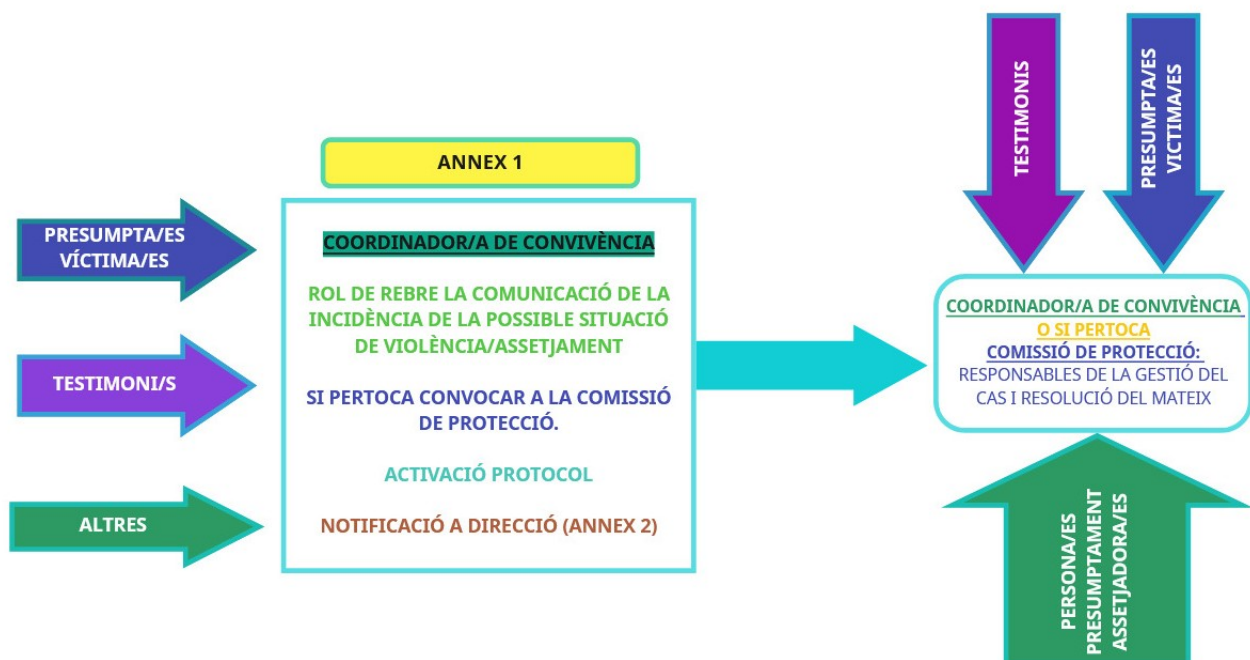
PRESUMPTA/ES VÍCTIMA/ES

TESTIMONI/S

ALTRES

ANNEX 1

COORDINADOR/A DE CONVIVÈNCIA

ROL DE REBRE LA COMUNICACIÓ DE LA INCIDÈNCIA DE LA POSSIBLE SITUACIÓ DE VIOLÈNCIA/ASSETJAMENT

SI PERTOCA CONVOCAR A LA COMISSIÓ DE PROTECCIÓ.

ACTIVACIÓ PROTOCOL

NOTIFICACIÓ A DIRECCIÓ (ANNEX 2)

TESTIMONIS

PRESUMPTA/ES VICTIMA/ES

COORDINADOR/A DE CONVIVÈNCIA
O SI PERTOCA
COMISSIÓ DE PROTECCIÓ:
RESPONSABLES DE LA GESTIÓ DEL CAS I RESOLUCIÓ DEL MATEIX

PERSONA/ES PRESUMPTAMENT ASSETJADORA/ES